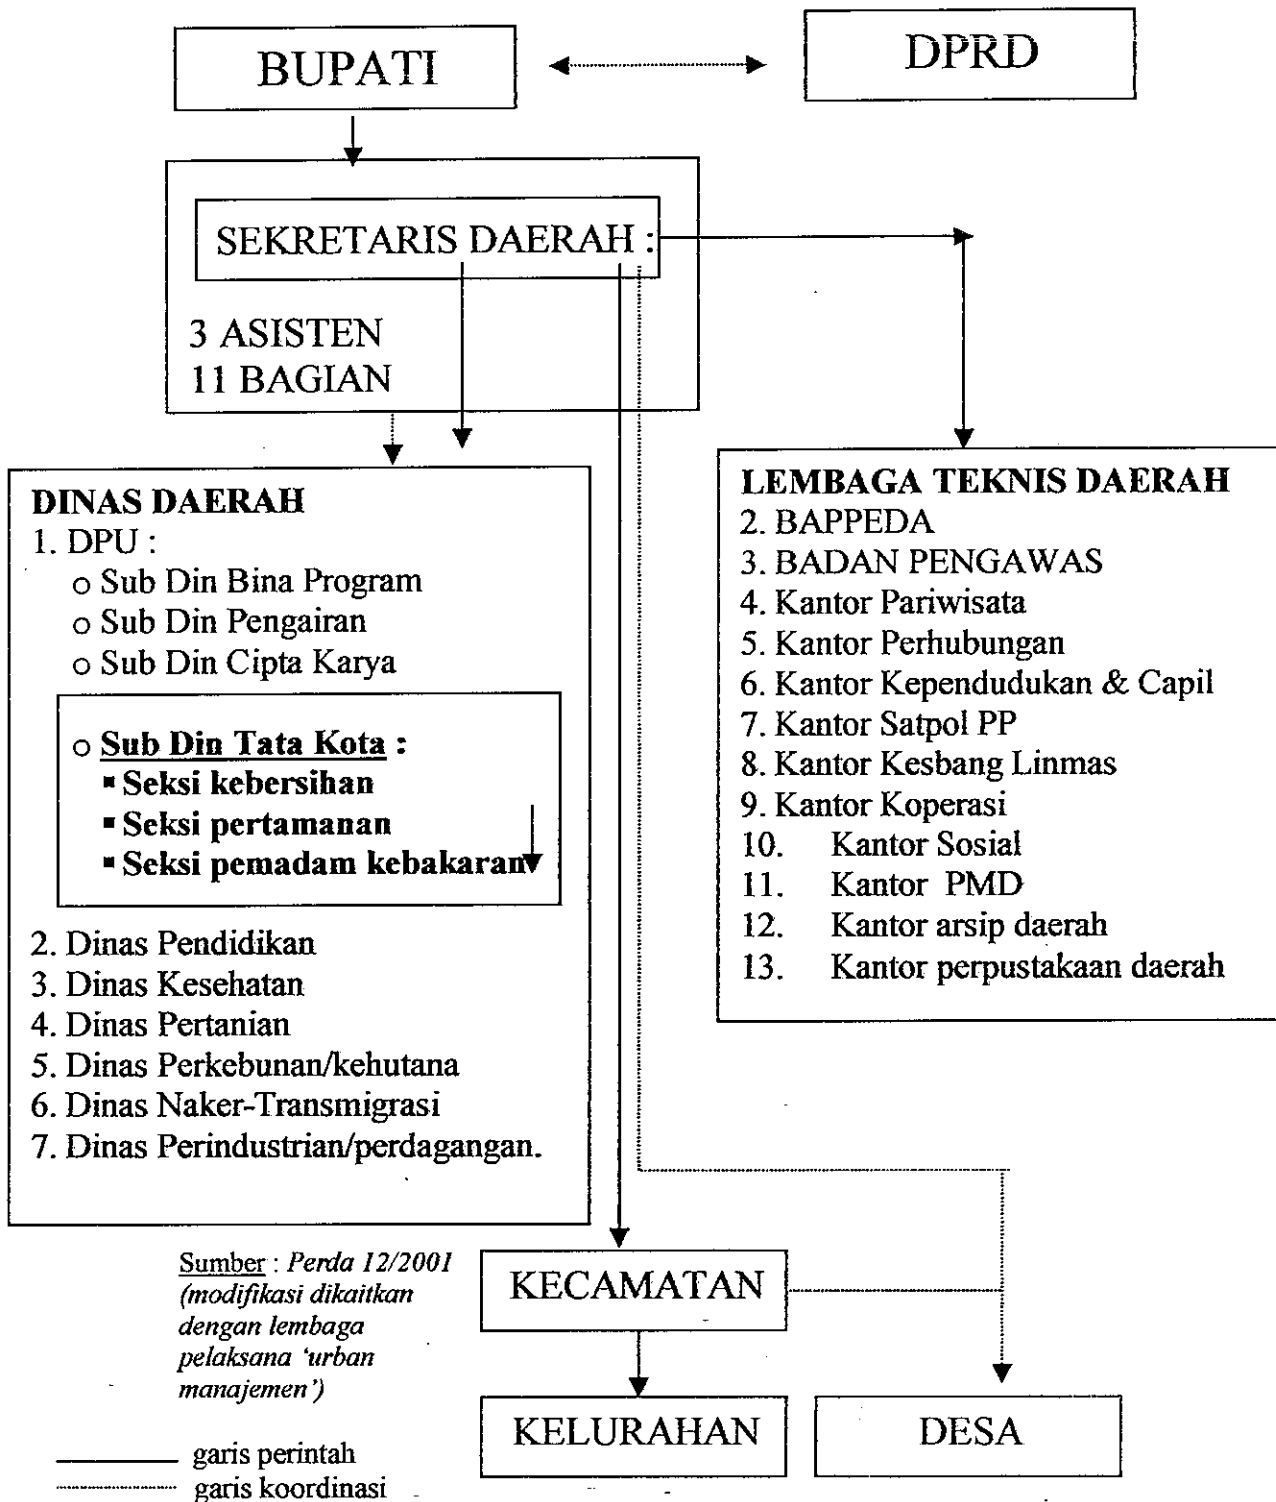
BUPATI

DPRD

SEKRETARIS DAERAH :

3 ASISTEN
11 BAGIAN

DINAS DAERAH
1. DPU :
o Sub Din Bina Program
o Sub Din Pengairan
o Sub Din Cipta Karya

o **Sub Din Tata Kota :**
▪ **Seksi kebersihan**
▪ **Seksi pertamanan**
▪ **Seksi pemadam kebakaran**

2. Dinas Pendidikan
3. Dinas Kesehatan
4. Dinas Pertanian
5. Dinas Perkebunan/kehutana
6. Dinas Naker-Transmigrasi
7. Dinas Perindustrian/perdagangan.

LEMBAGA TEKNIS DAERAH
2. BAPPEDA
3. BADAN PENGAWAS
4. Kantor Pariwisata
5. Kantor Perhubungan
6. Kantor Kependudukan & Capil
7. Kantor Satpol PP
8. Kantor Kesbang Linmas
9. Kantor Koperasi
10. Kantor Sosial
11. Kantor PMD
12. Kantor arsip daerah
13. Kantor perpustakaan daerah

Sumber : *Perda 12/2001 (modifikasi dikaitkan dengan lembaga pelaksana 'urban manajemen')*

KECAMATAN

KELURAHAN

DESA

garis perintah
garis koordinasi